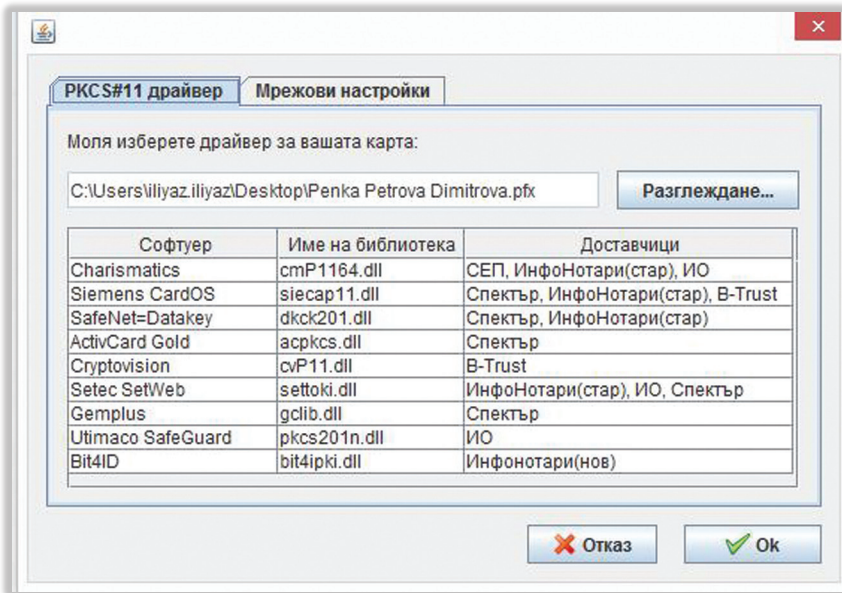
PKCS#11 драйвер | Мрежови настройки

Моля изберете драйвер за вашата карта:

C:\Users\iliyaz.iliyaz\Desktop\Penka Petrova Dimitrova.pfx

Разглеждане...

| Софтуер | Име на библиотека | Доставчици |
|---|---|---|
| Charismatics | cmP1164.dll | СЕП, ИнфоНотари(стар), ИО |
| Siemens CardOS | siecap11.dll | Спектър, ИнфоНотари(стар), B-Trust |
| SafeNet=Datakey | dkck201.dll | Спектър, ИнфоНотари(стар) |
| ActivCard Gold | acpkcs.dll | Спектър |
| Cryptovision | cvP11.dll | B-Trust |
| Setec SetWeb | settoki.dll | ИнфоНотари(стар), ИО, Спектър |
| Gemplus | gclib.dll | Спектър |
| Utimaco SafeGuard | pkcs201n.dll | ИО |
| Bit4ID | bit4ipki.dll | Инфонотари(нов) |

Отказ

Ok